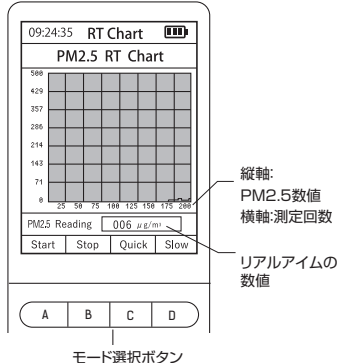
09:24:35 RT Chart

PM2.5 RT Chart

500
429
357
286
214
143
71
0

25 50 75 100 125 150 175 200

PM2.5 Reading 006 $\mu g/m^3$

Start Stop Quick Slow

縦軸:
PM2.5数値
横軸:測定回数

リアルアイムの
数値

A B C D

モード選択ボタン